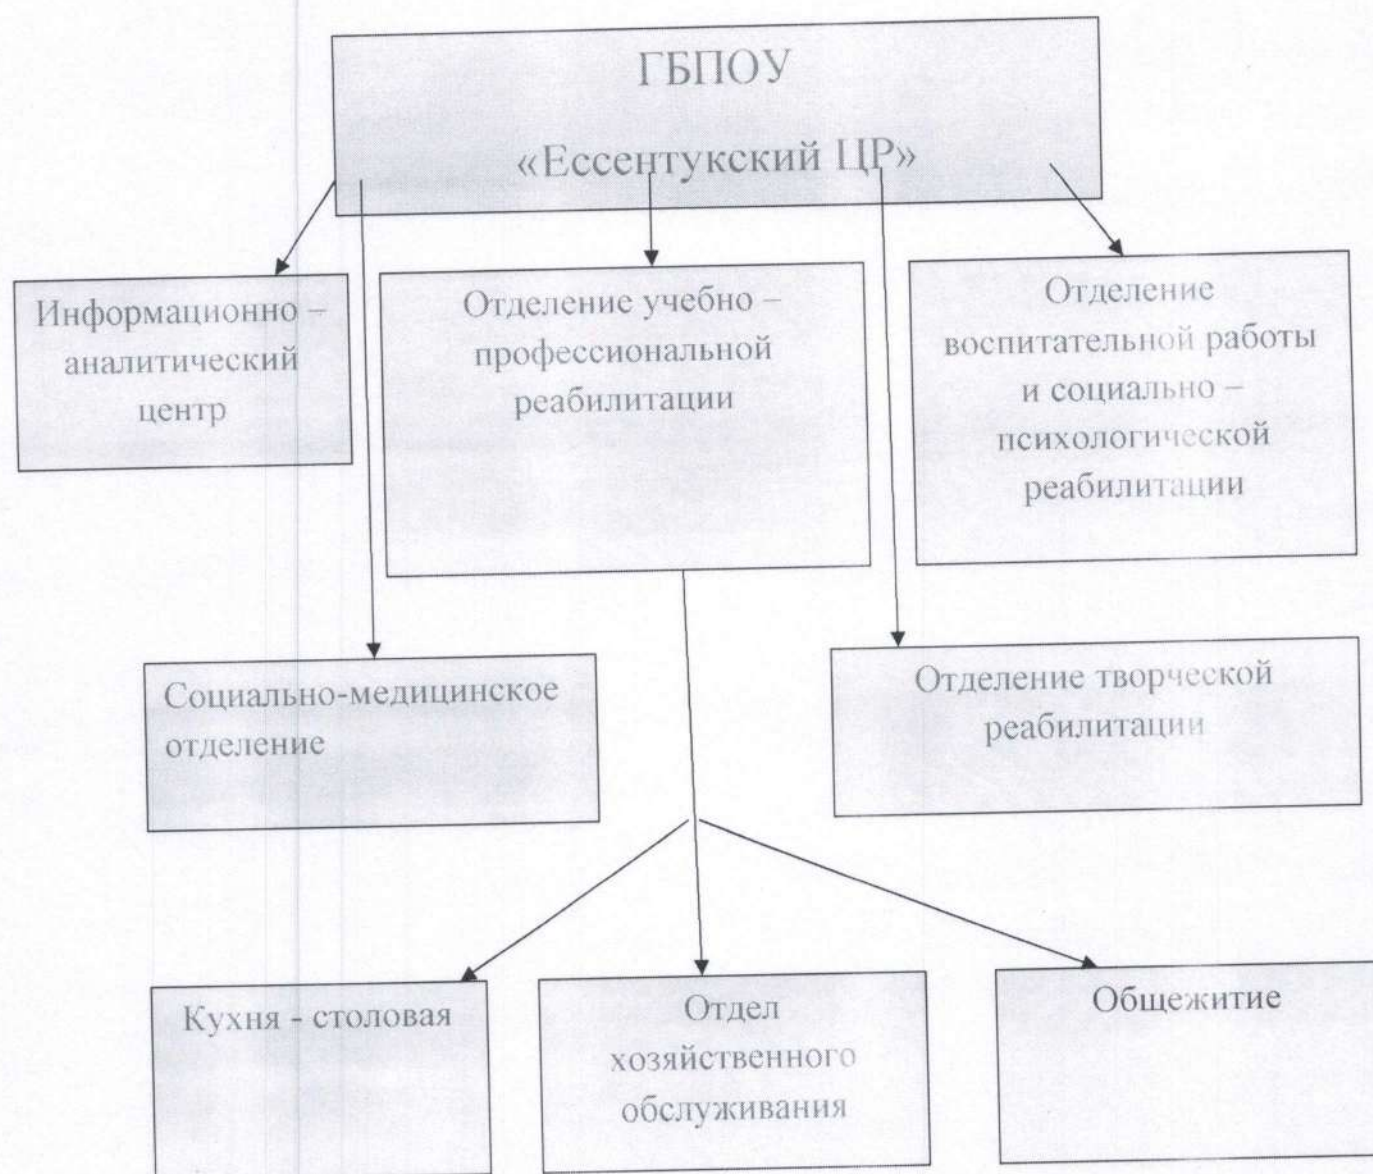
ГБПОУ

«Ессентукский ЦР»

Информационно – аналитический центр

Отделение учебно – профессиональной реабилитации

Отделение воспитательной работы и социально – психологической реабилитации

Социально-медицинское отделение

Отделение творческой реабилитации

Кухня - столовая

Отдел хозяйственного обслуживания

Общежитие